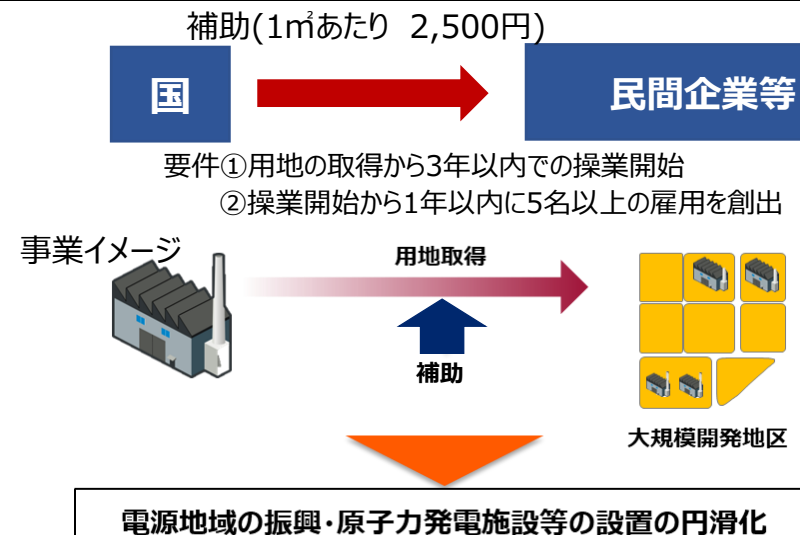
補助(1㎡あたり 2,500円)

国

民間企業等

要件①用地の取得から3年以内での操業開始
②操業開始から1年以内に5名以上の雇用を創出

事業イメージ

用地取得

補助

大規模開発地区

電源地域の振興・原子力発電施設等の設置の円滑化